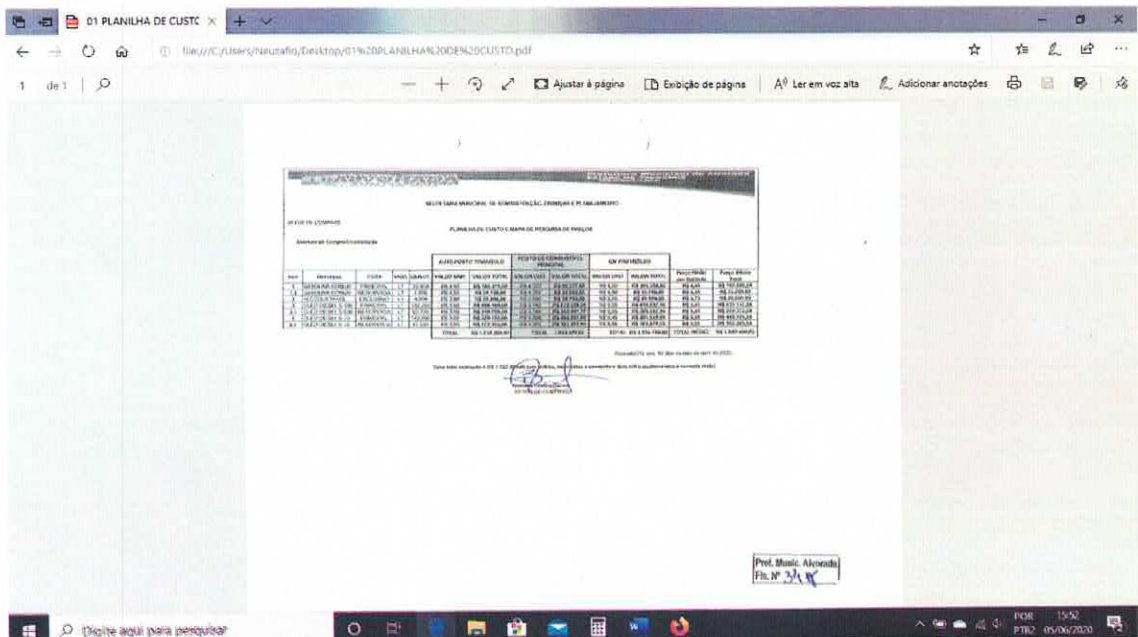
01 PLANILHA DE CUSTO ×

file:///C:/Users/Neuzafio/Desktop/01%20PLANILHA%20DE%20CUSTO.pdf

1 de 1

Ajustar à página | Exibição de páginas | Ler em voz alta | Adicionar anotações

SECRETARIA MUNICIPAL DE ADMINISTRAÇÃO, FINANÇAS E PLANEJAMENTO

SETOR DE COMPRAS

PLANILHA DE CUSTO E MAPA DE PESQUISA DE PREÇOS

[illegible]

| | | | | | AUTO POSTO TRIANGULO | | POSTO DE COMBUSTÍVEL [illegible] | | EM PREVISÃO | | | |
|---|---|---|---|---|---|---|---|---|---|---|---|---|
| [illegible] | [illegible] | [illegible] | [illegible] | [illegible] | VALOR UNIT | VALOR TOTAL | VALOR UNIT | VALOR TOTAL | VALOR UNIT | VALOR TOTAL | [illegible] | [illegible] |
| | | | | | | TOTAL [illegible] | | TOTAL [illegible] | | TOTAL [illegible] | TOTAL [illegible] | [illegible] |

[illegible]

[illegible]

Prof. Munic. Alvorada
Fls. Nº 3/1

Digite aqui para pesquisar

POR PTB2 15:52 05/06/2020